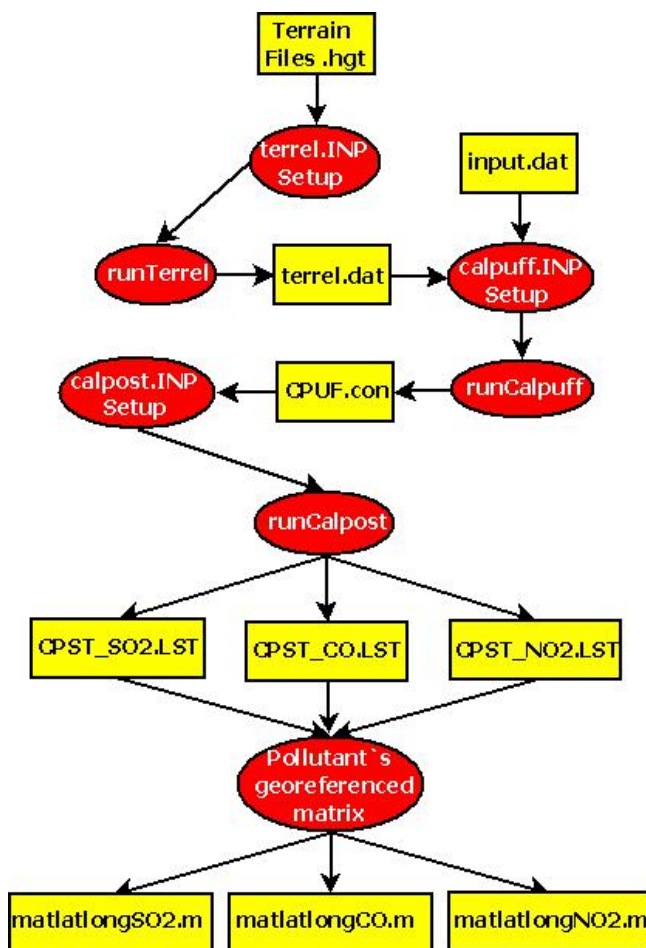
Terrain Files .hgt

terrel.INP Setup

input.dat

runTerrel

terrel.dat

calpuff.INP Setup

calpost.INP Setup

CPUF.con

runCalpuff

runCalpost

CPST_SO2.LST

CPST_CO.LST

CPST_NO2.LST

Pollutant`s georeferenced matrix

matlatlongSO2.m

matlatlongCO.m

matlatlongNO2.m